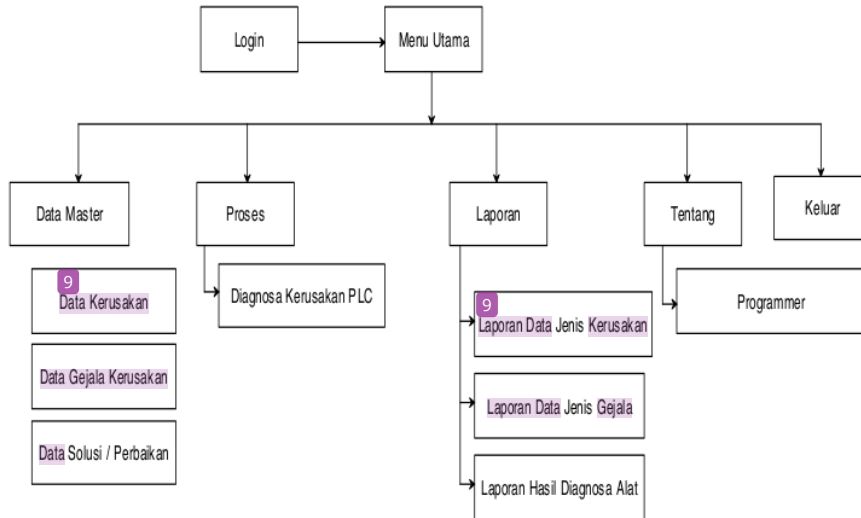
Login

Menu Utama

Data Master

Proses

Laporan

Tentang

Keluar

9
Data Kerusakan

Data Gejala Kerusakan

Data Solusi / Perbaikan

Diagnosa Kerusakan PLC

9
Laporan Data Jenis Kerusakan

Laporan Data Jenis Gejala

Laporan Hasil Diagnosa Alat

Programmer